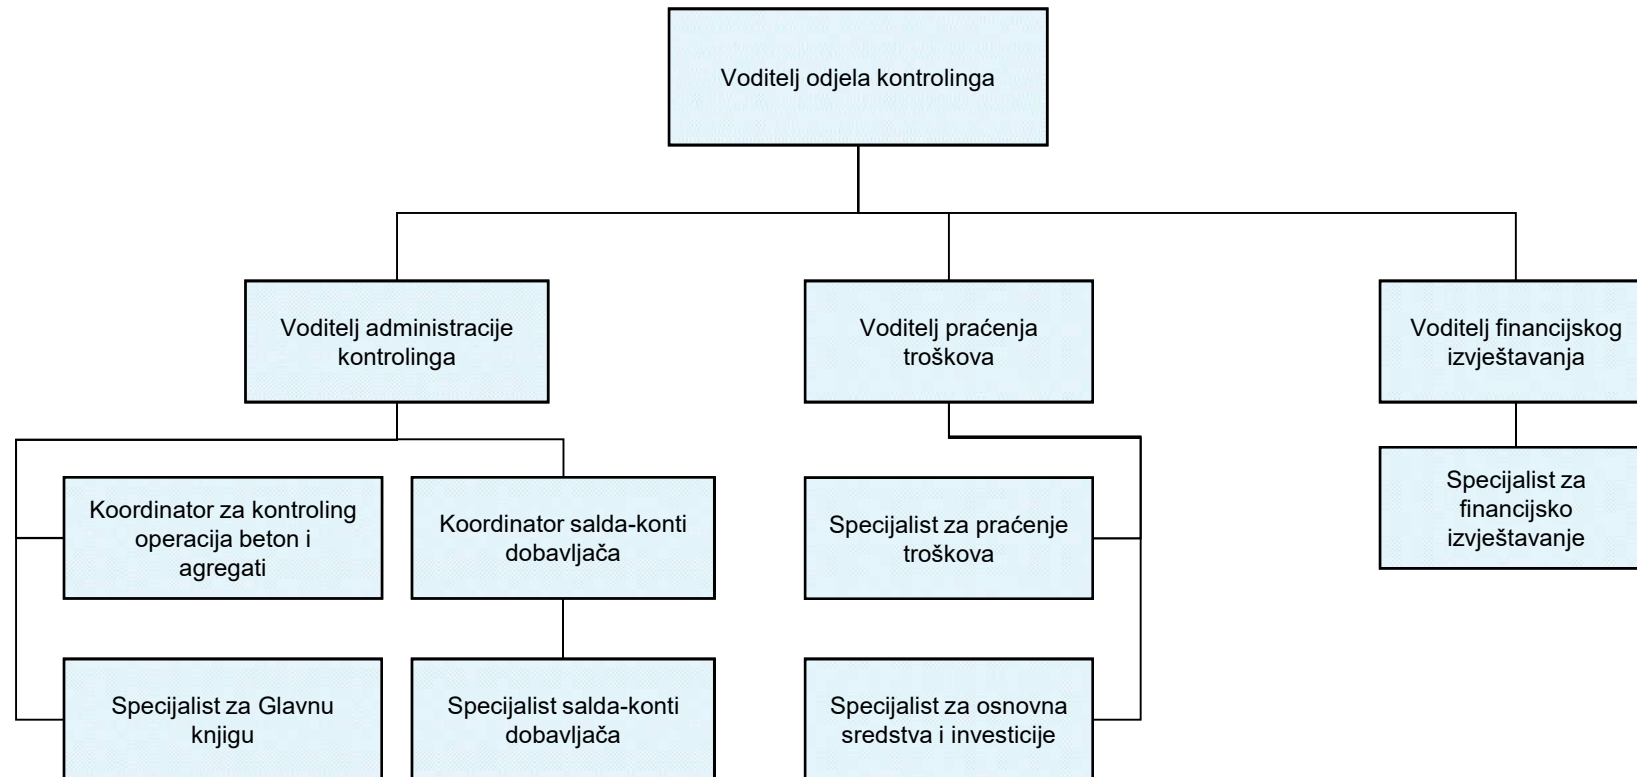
Voditelj odjela kontrolinga

Voditelj administracije kontrolinga

Koordinator za kontroling operacija beton i agregati

Specijalist za Glavnu knjigu

Koordinator salda-konti dobavljača

Specijalist salda-konti dobavljača

Voditelj praćenja troškova

Specijalist za praćenje troškova

Specijalist za osnovna sredstva i investicije

Voditelj financijskog izvještavanja

Specijalist za financijsko izvještavanje